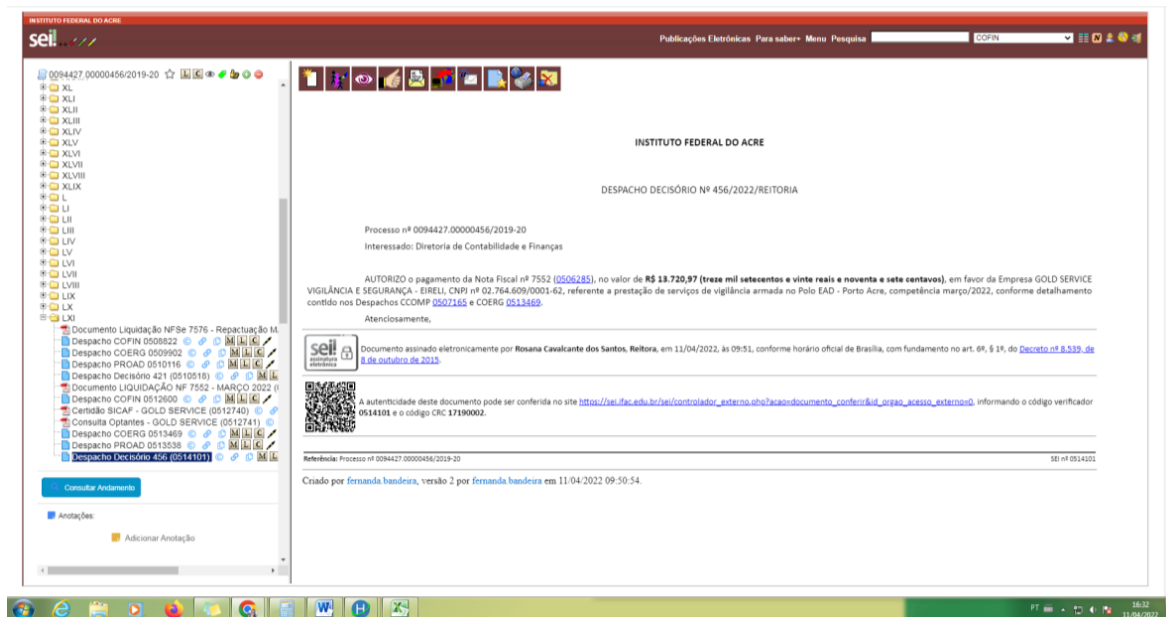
INSTITUTO FEDERAL DO ACRE

sei!

Publicações Eletrônicas Para saber+ Menu Pesquisa COFIN

0094427.00000456/2019-20

XL
XLI
XLII
XLIII
XLIV
XLV
XLVI
XLVII
XLVIII
XLIX
L
LI
LII
LIII
LIV
LV
LVI
LVII
LVIII
LIX
LX
LXI
Documento Liquidação NFSe 7576 - Repactuação M.
Despacho COFIN 0508822
Despacho COERG 0509902
Despacho PROAD 0510116
Despacho Decisório 421 (0510518)
Documento LIQUIDAÇÃO NF 7552 - MARÇO 2022 (
Despacho COFIN 0512600
Certidão SICAF - GOLD SERVICE (0512740)
Consulta Optantes - GOLD SERVICE (0512741)
Despacho COERG 0513469
Despacho PROAD 0513538
Despacho Decisório 456 (0514101)

Consultar Andamento

Anotações:

Adicionar Anotação

INSTITUTO FEDERAL DO ACRE

DESPACHO DECISÓRIO Nº 456/2022/REITORIA

Processo nº 0094427.00000456/2019-20

Interessado: Diretoria de Contabilidade e Finanças

AUTORIZO o pagamento da Nota Fiscal nº 7552 (0506285), no valor de R$ 13.720,97 (treze mil setecentos e vinte reais e noventa e sete centavos), em favor da Empresa GOLD SERVICE VIGILÂNCIA E SEGURANÇA - EIRELI, CNPJ nº 02.764.609/0001-62, referente a prestação de serviços de vigilância armada no Polo EAD - Porto Acre, competência março/2022, conforme detalhamento contido nos Despachos CCOMP 0507165 e COERG 0513469.

Atenciosamente,

sei! assinatura eletrônica

Documento assinado eletronicamente por Rosana Cavalcante dos Santos, Reitora, em 11/04/2022, às 09:51, conforme horário oficial de Brasília, com fundamento no art. 6º, § 1º, do Decreto nº 8.539, de 8 de outubro de 2015.

A autenticidade deste documento pode ser conferida no site https://sei.ifac.edu.br/sei/controlador_externo.php?acao=documento_conferir&id_orgao_acesso_externo=0, informando o código verificador 0514101 e o código CRC 17190002.

Referência: Processo nº 0094427.00000456/2019-20

SEI nº 0514101

Criado por fernanda.bandeira, versão 2 por fernanda.bandeira em 11/04/2022 09:50:54.

PT 16:32 11/04/2022